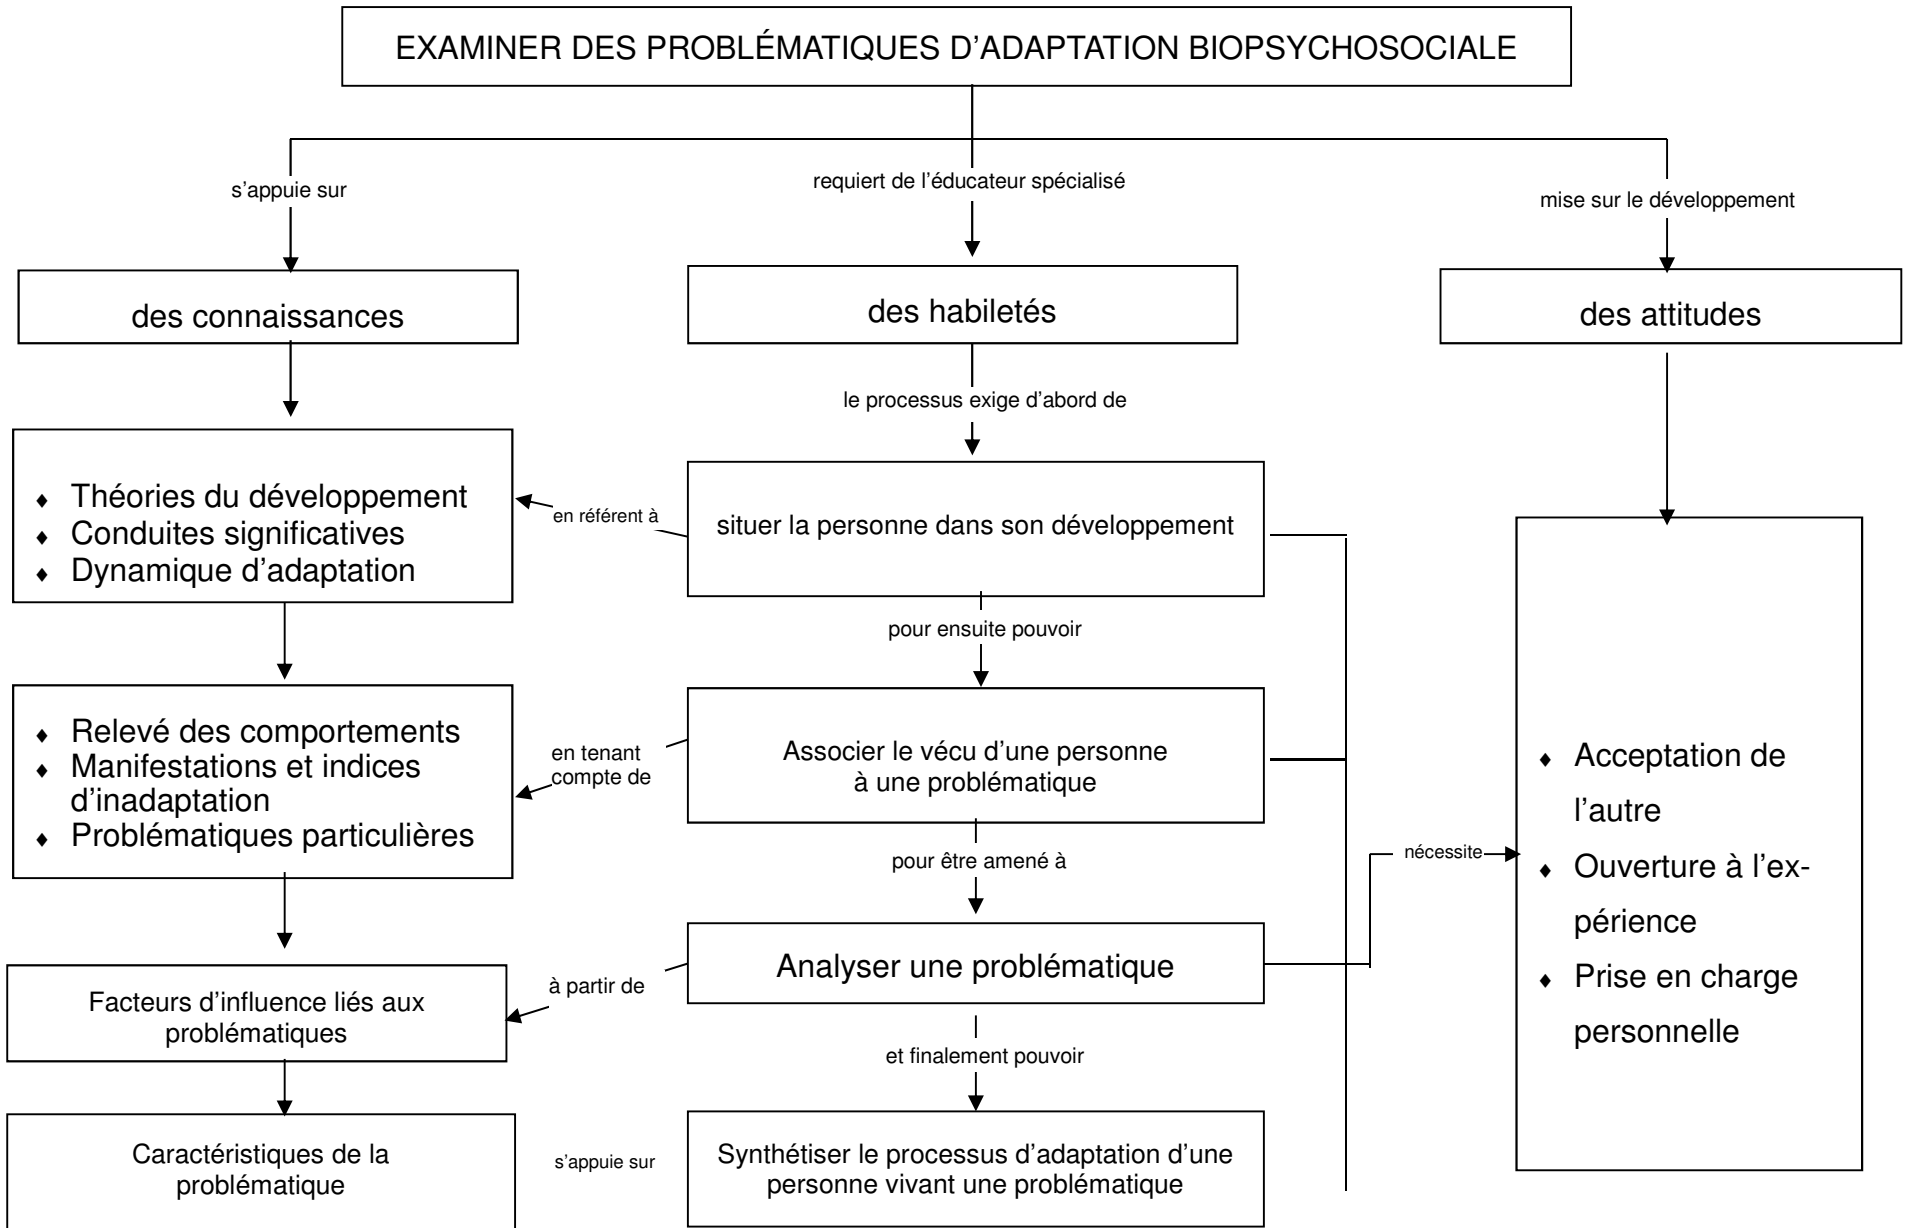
EXAMINER DES PROBLÉMATIQUES D'ADAPTATION BIOPSYCHOSOCIALE

s'appuie sur

requiert de l'éducateur spécialisé

mise sur le développement

des connaissances

des habiletés

des attitudes

le processus exige d'abord de

♦ Théories du développement
♦ Conduites significatives
♦ Dynamique d'adaptation

en référent à

situer la personne dans son développement

pour ensuite pouvoir

♦ Relevé des comportements
♦ Manifestations et indices d'inadaptation
♦ Problématiques particulières

en tenant compte de

Associer le vécu d'une personne à une problématique

pour être amené à

nécessite

♦ Acceptation de l'autre
♦ Ouverture à l'expérience
♦ Prise en charge personnelle

Facteurs d'influence liés aux problématiques

à partir de

Analyser une problématique

et finalement pouvoir

Caractéristiques de la problématique

s'appuie sur

Synthétiser le processus d'adaptation d'une personne vivant une problématique